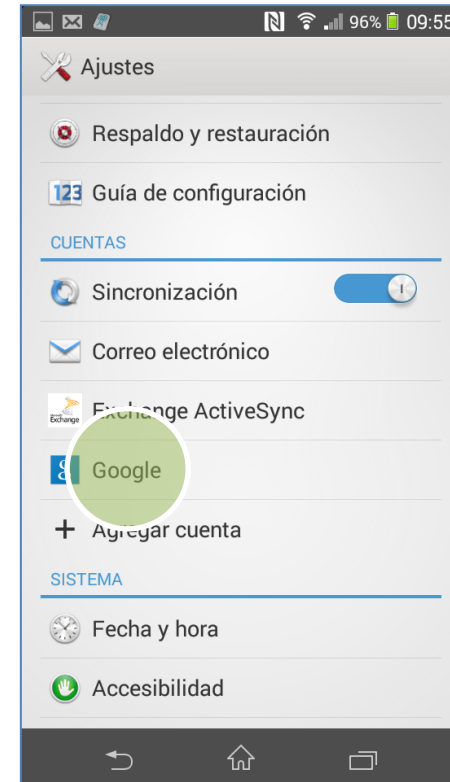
96% 09:55

Ajustes

Respaldo y restauración

123 Guía de configuración

CUENTAS

Sincronización

Correo electrónico

Exchange Exchange ActiveSync

g Google

+ Agregar cuenta

SISTEMA

Fecha y hora

Accesibilidad